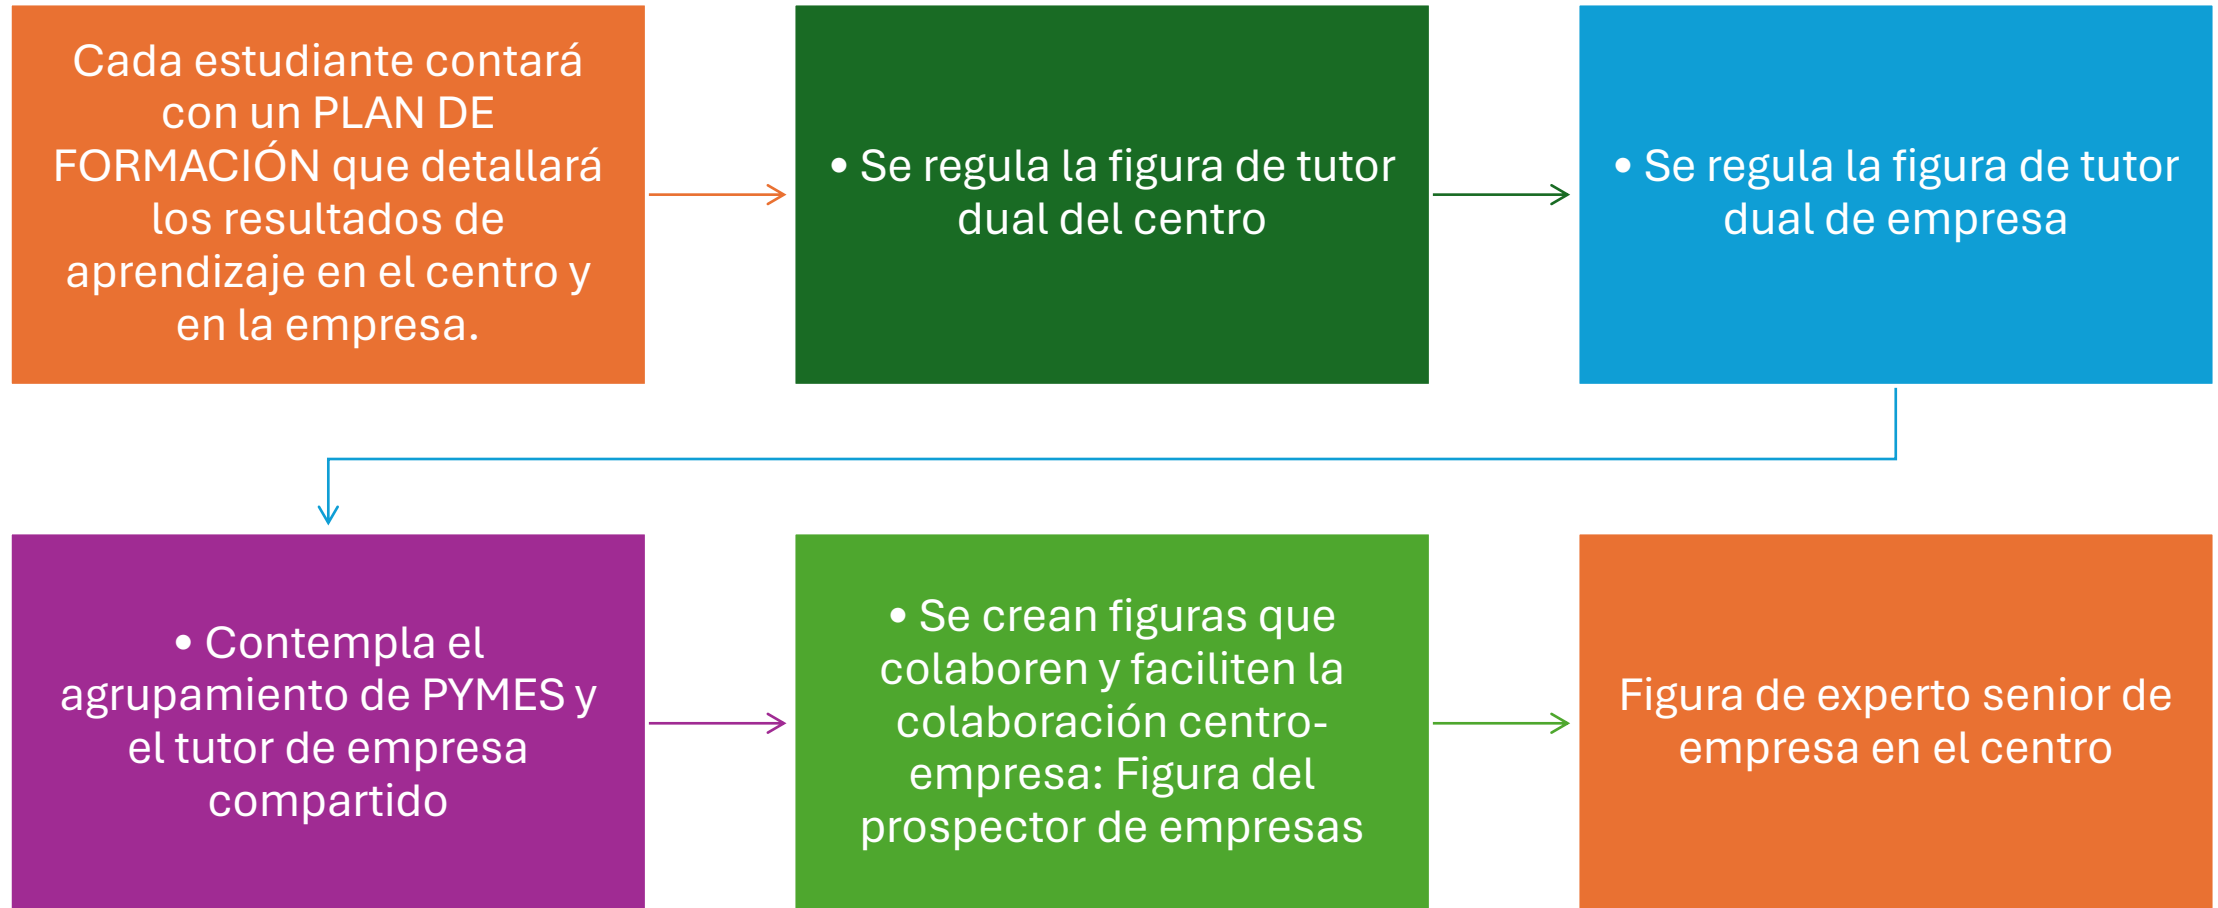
Cada estudiante contará con un PLAN DE FORMACIÓN que detallará los resultados de aprendizaje en el centro y en la empresa.

• Se regula la figura de tutor dual del centro

• Se regula la figura de tutor dual de empresa

• Contempla el agrupamiento de PYMES y el tutor de empresa compartido

• Se crean figuras que colaboren y faciliten la colaboración centro-empresa: Figura del prospector de empresas

Figura de experto senior de empresa en el centro